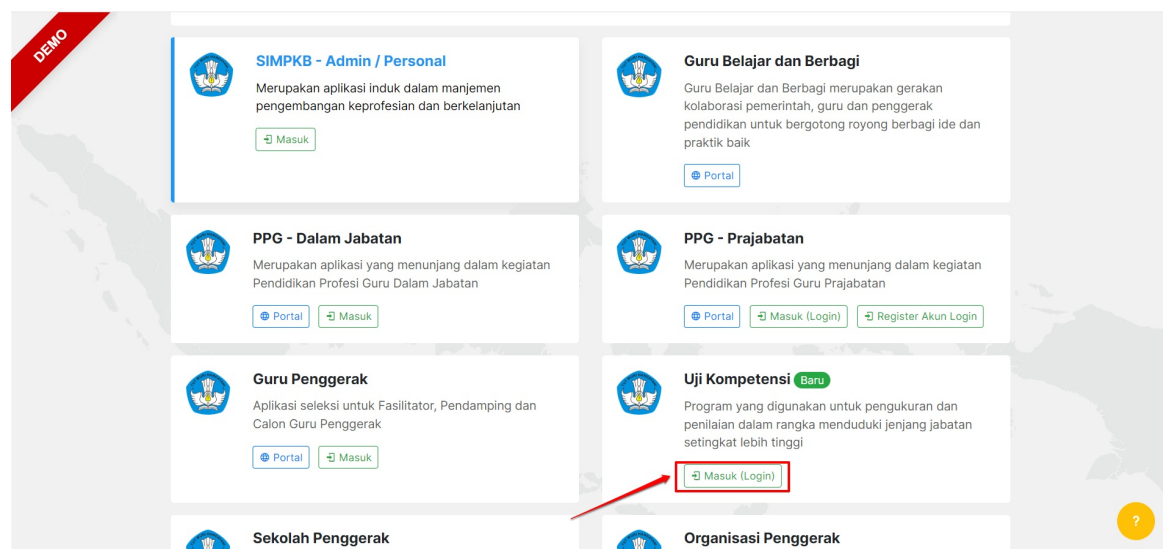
DEMO

SIMPKB - Admin / Personal

Merupakan aplikasi induk dalam manjemen pengembangan keprofesian dan berkelanjutan

Masuk

Guru Belajar dan Berbagi

Guru Belajar dan Berbagi merupakan gerakan kolaborasi pemerintah, guru dan penggerak pendidikan untuk bergotong royong berbagi ide dan praktik baik

Portal

PPG - Dalam Jabatan

Merupakan aplikasi yang menunjang dalam kegiatan Pendidikan Profesi Guru Dalam Jabatan

Portal Masuk

PPG - Prajabatan

Merupakan aplikasi yang menunjang dalam kegiatan Pendidikan Profesi Guru Prajabatan

Portal Masuk (Login) Register Akun Login

Guru Penggerak

Aplikasi seleksi untuk Fasilitator, Pendamping dan Calon Guru Penggerak

Portal Masuk

Uji Kompetensi Baru

Program yang digunakan untuk pengukuran dan penilaian dalam rangka menduduki jenjang jabatan setingkat lebih tinggi

Masuk (Login)

Sekolah Penggerak

Organisasi Penggerak

?